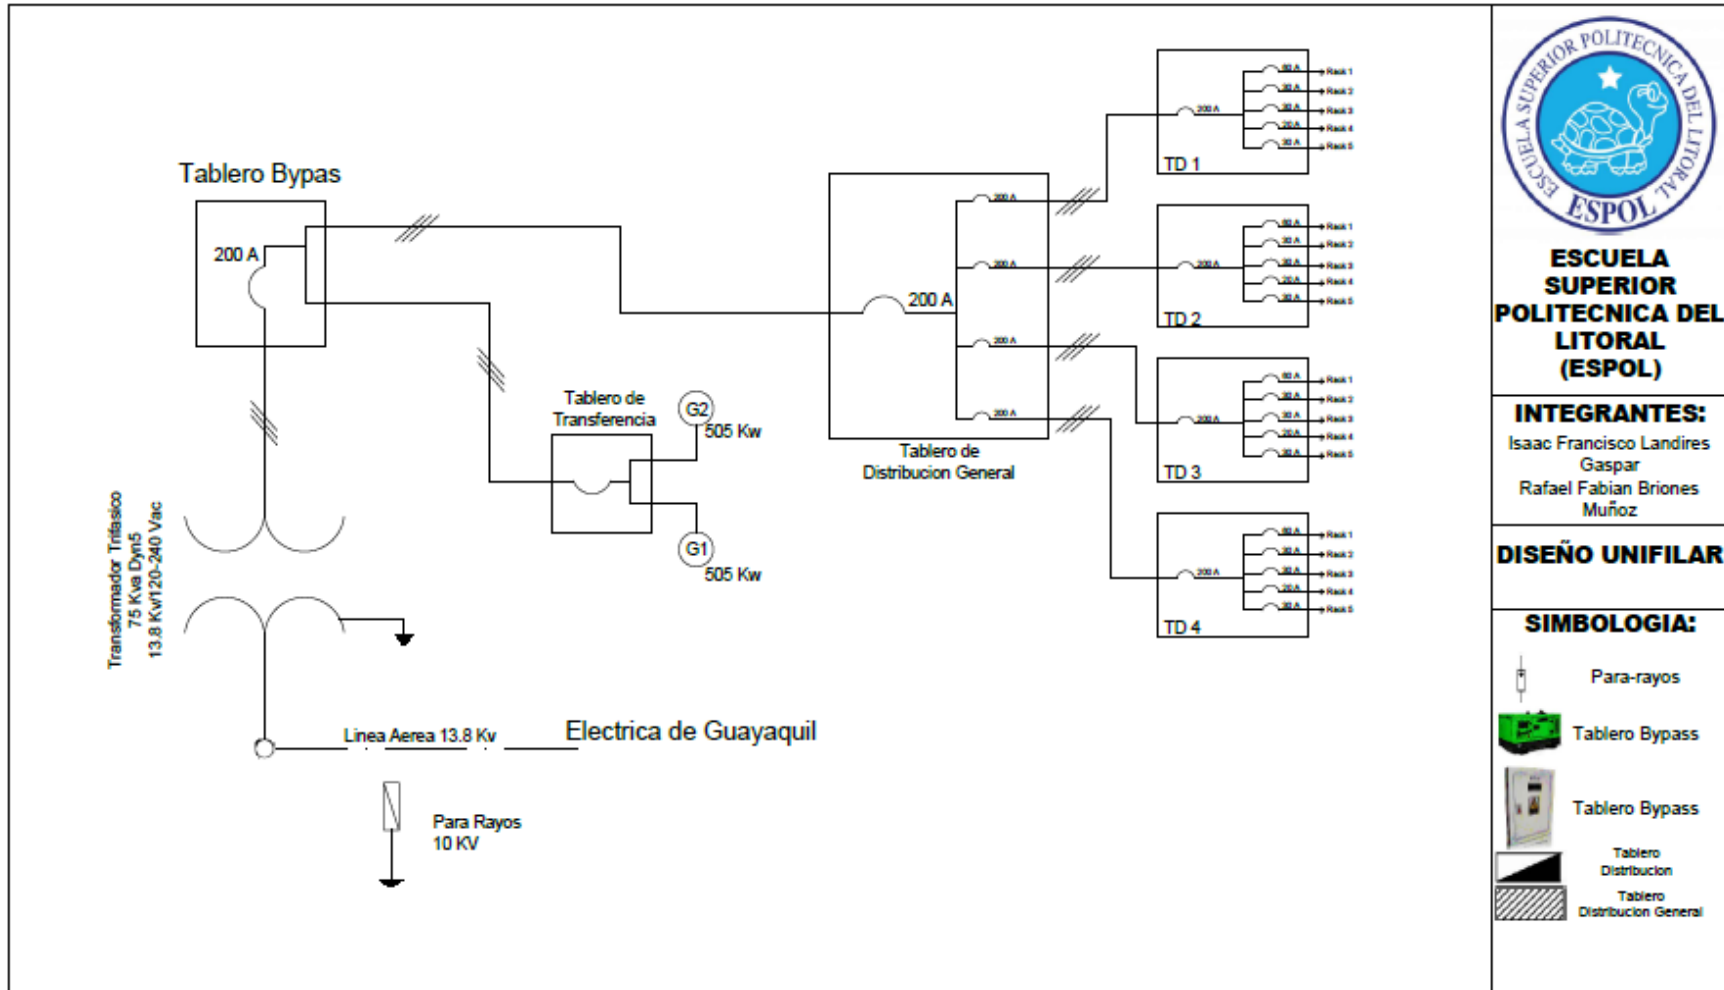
Tablero Bypas

200 A

Tablero de Transferencia

G2
505 Kw

G1
505 Kw

200 A

200 A
200 A
200 A
200 A

Tablero de Distribucion General

200 A
60 A Rack 1
30 A Rack 2
30 A Rack 3
20 A Rack 4
30 A Rack 5
TD 1

200 A
60 A Rack 1
30 A Rack 2
30 A Rack 3
20 A Rack 4
30 A Rack 5
TD 2

200 A
60 A Rack 1
30 A Rack 2
30 A Rack 3
20 A Rack 4
30 A Rack 5
TD 3

200 A
60 A Rack 1
30 A Rack 2
30 A Rack 3
20 A Rack 4
30 A Rack 5
TD 4

Transformador Trifasico
75 Kva Dyn5
13.8 Kv/120-240 Vac

Linea Aerea 13.8 Kv

Electrica de Guayaquil

Para Rayos
10 KV

ESCUELA SUPERIOR POLITECNICA DEL LITORAL ESPOL

ESCUELA SUPERIOR POLITECNICA DEL LITORAL (ESPOL)

INTEGRANTES:
Isaac Francisco Landires Gaspar
Rafael Fabian Briones Muñoz

DISEÑO UNIFILAR

SIMBOLOGIA:
Para-rayos
Tablero Bypass
Tablero Bypass
Tablero Distribucion
Tablero Distribucion General